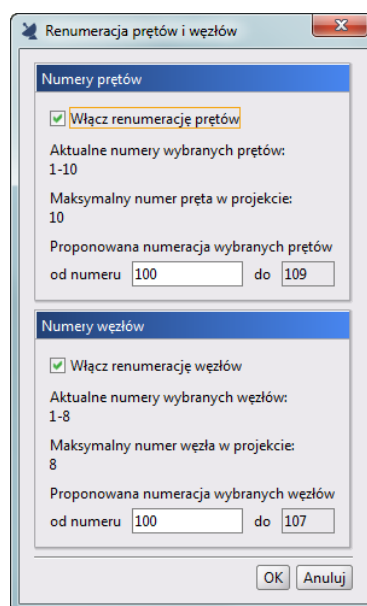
Renumeracja prętów i węzłów

Numery prętów

Włącz renumerację prętów

Aktualne numery wybranych prętów:
1-10

Maksymalny numer pręta w projekcie:
10

Proponowana numeracja wybranych prętów

od numeru 100 do 109

Numery węzłów

Włącz renumerację węzłów

Aktualne numery wybranych węzłów:
1-8

Maksymalny numer węzła w projekcie:
8

Proponowana numeracja wybranych węzłów

od numeru 100 do 107

OK Anuluj